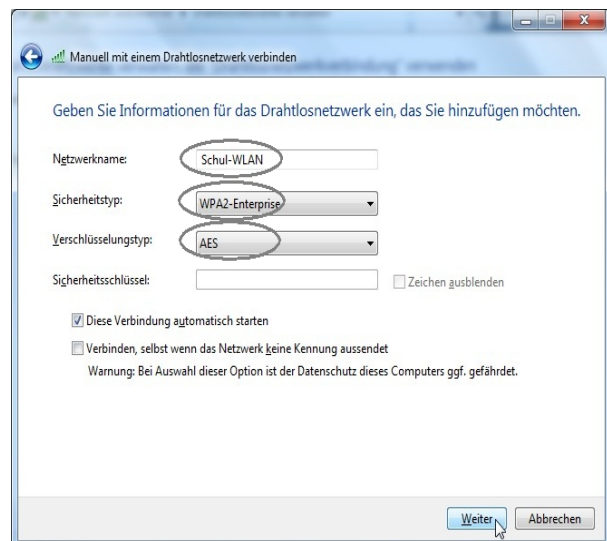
Manuell mit einem Drahtlosnetzwerk verbinden

Geben Sie Informationen für das Drahtlosnetzwerk ein, das Sie hinzufügen möchten.

Netzwerkname: Schul-WLAN

Sicherheitstyp: WPA2-Enterprise

Verschlüsselungstyp: AES

Sicherheitsschlüssel:

Zeichen ausblenden

Diese Verbindung automatisch starten

Verbinden, selbst wenn das Netzwerk keine Kennung aussendet

Warnung: Bei Auswahl dieser Option ist der Datenschutz dieses Computers ggf. gefährdet.

Weiter

Abbrechen